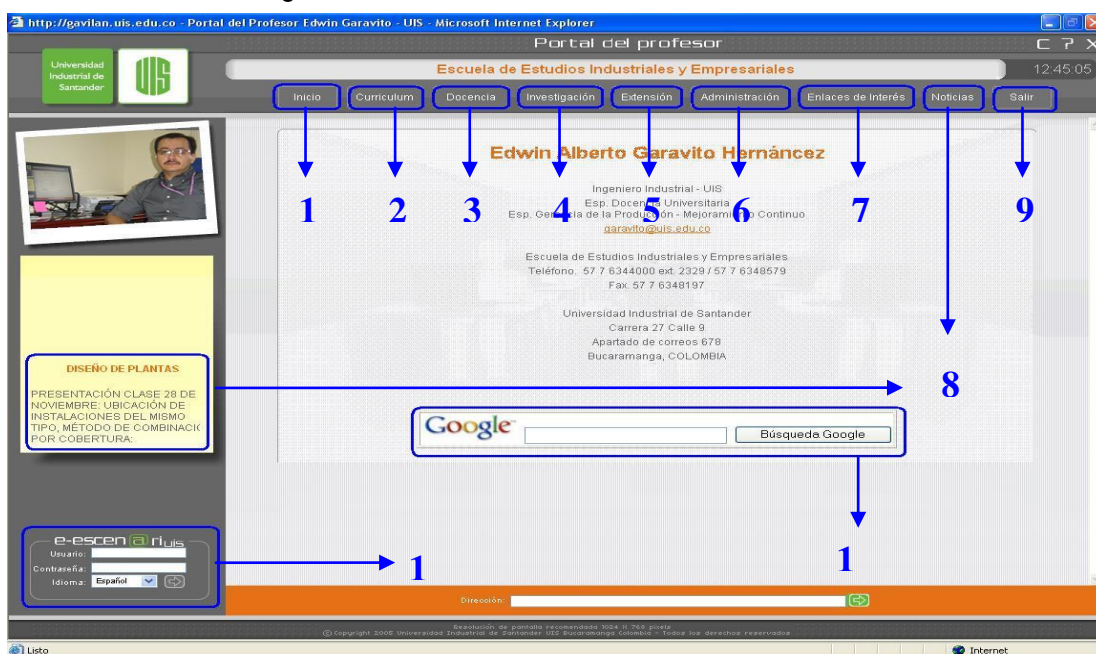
http://gavilan.uis.edu.co - Portal del Profesor Edwin Garavito - UIS - Microsoft Internet Explorer

Portal del profesor

Universidad Industrial de Santander

Escuela de Estudios Industriales y Empresariales

12:45:05

Inicio | Curriculum | Docencia | Investigación | Extensión | Administración | Enlaces de Interés | Noticias | Salir

1 2 3 4 5 6 7 9

Edwin Alberto Garavito Hernáncez

Ingeniero Industrial - UIS
Esp. Docencia Universitaria
Esp. Gerencia de la Producción - Mejoramiento Continuo
garavito@uis.edu.co

Escuela de Estudios Industriales y Empresariales
Teléfono. 57 7 6344000 ext. 2329 / 57 7 6348579
Fax. 57 7 6348197

Universidad Industrial de Santander
Carrera 27 Calle 9
Apartado de correos 678
Bucaramanga, COLOMBIA

DISEÑO DE PLANTAS

PRESENTACIÓN CLASE 28 DE NOVIEMBRE: UBICACIÓN DE INSTALACIONES DEL MISMO TIPO, MÉTODO DE COMBINACI POR COBERTURA:

8

Google

Búsqueda Google

e-escenario uis
Usuario:
Contraseña:
Idioma: Español

1

1

Dirección:

Resolución de pantalla recomendada 1024 X 768 pixels
© Copyright 2005 Universidad Industrial de Santander UIS Bucaramanga Colombia - Todos los derechos reservados

Listo

Internet